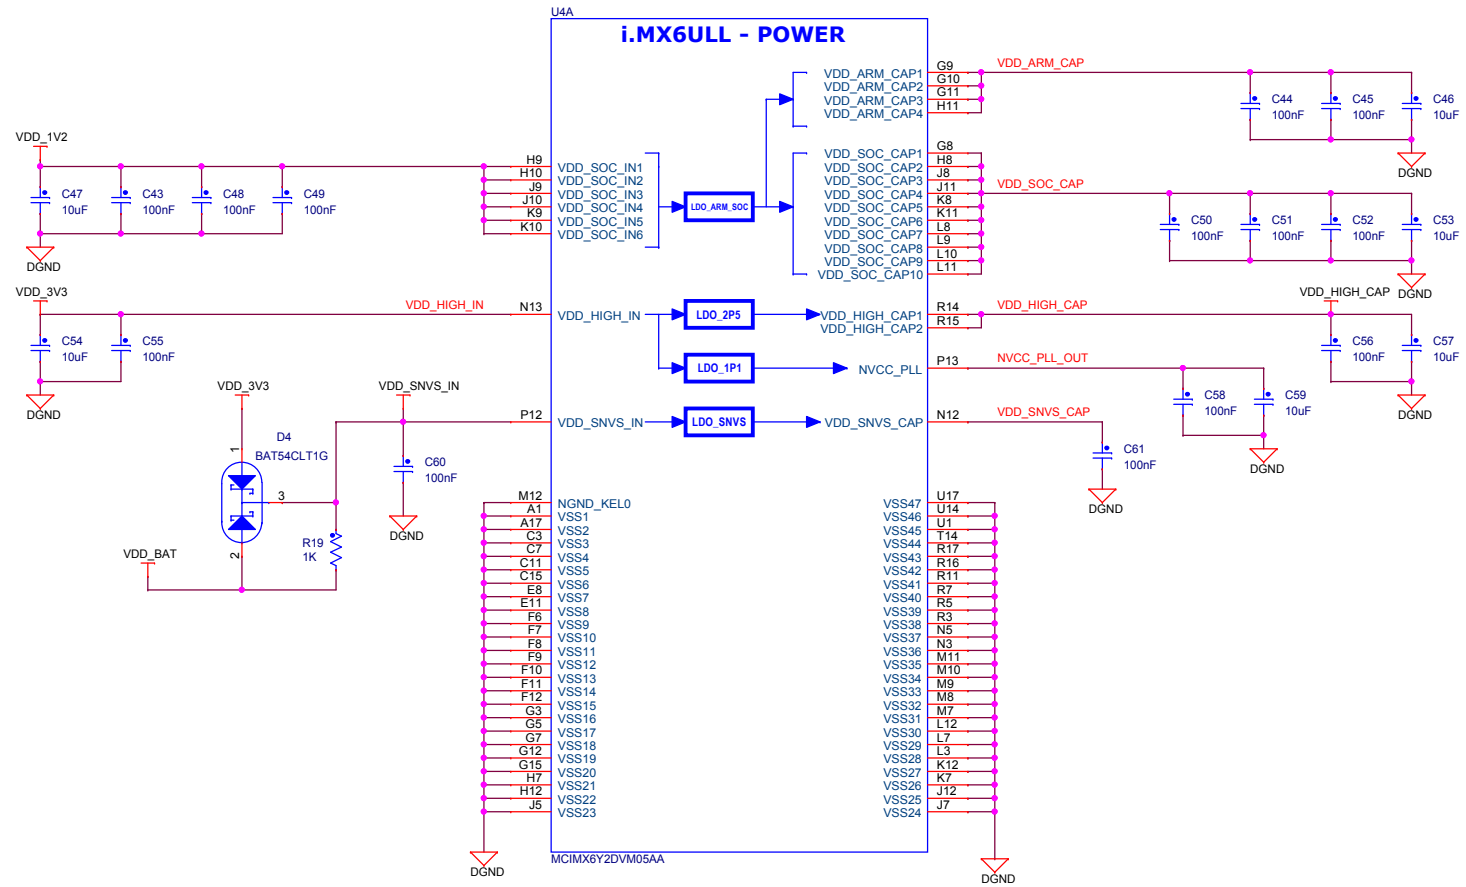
U4A

i.MX6ULL - POWER

VDD_1V2

C47 10uF
C43 100nF
C48 100nF
C49 100nF

DGND

H9 VDD_SOC_IN1
H10 VDD_SOC_IN2
J9 VDD_SOC_IN3
J10 VDD_SOC_IN4
K9 VDD_SOC_IN5
K10 VDD_SOC_IN6

LDO_ARM_SOC

VDD_ARM_CAP1 G9
VDD_ARM_CAP2 G10
VDD_ARM_CAP3 G11
VDD_ARM_CAP4 H11

VDD_ARM_CAP

C44 100nF
C45 100nF
C46 10uF

DGND

VDD_SOC_CAP1 G8
VDD_SOC_CAP2 H8
VDD_SOC_CAP3 J8
VDD_SOC_CAP4 J11
VDD_SOC_CAP5 K8
VDD_SOC_CAP6 K11
VDD_SOC_CAP7 L8
VDD_SOC_CAP8 L9
VDD_SOC_CAP9 L10
VDD_SOC_CAP10 L11

VDD_SOC_CAP

C50 100nF
C51 100nF
C52 100nF
C53 10uF

DGND

VDD_3V3

VDD_HIGH_IN

N13 VDD_HIGH_IN

C54 10uF
C55 100nF

DGND

LDO_2P5

VDD_HIGH_CAP1 R14
VDD_HIGH_CAP2 R15

VDD_HIGH_CAP

VDD_HIGH_CAP

C56 100nF
C57 10uF

DGND

LDO_1P1

NVCC_PLL P13

NVCC_PLL_OUT

C58 100nF
C59 10uF

DGND

VDD_3V3

VDD_SNVS_IN

D4
BAT54CLT1G

1
3
2

C60 100nF

DGND

R19 1K

VDD_BAT

P12 VDD_SNVS_IN

LDO_SNVS

VDD_SNVS_CAP N12

VDD_SNVS_CAP

C61 100nF

DGND

M12 NGND_KEL0
A1 VSS1
A17 VSS2
C3 VSS3
C7 VSS4
C11 VSS5
C15 VSS6
E8 VSS7
E11 VSS8
F6 VSS9
F7 VSS10
F8 VSS11
F9 VSS12
F10 VSS13
F11 VSS14
F12 VSS15
G3 VSS16
G5 VSS17
G7 VSS18
G12 VSS19
G15 VSS20
H7 VSS21
H12 VSS22
J5 VSS23

DGND

VSS47 U17
VSS46 U14
VSS45 U1
VSS44 T14
VSS43 R17
VSS42 R16
VSS41 R11
VSS40 R7
VSS39 R5
VSS38 R3
VSS37 N5
VSS36 N3
VSS35 M11
VSS34 M10
VSS33 M9
VSS32 M8
VSS31 M7
VSS30 L12
VSS29 L7
VSS28 L3
VSS27 K12
VSS26 K7
VSS25 J12
VSS24 J7

DGND

MCIMX6Y2DVM05AA